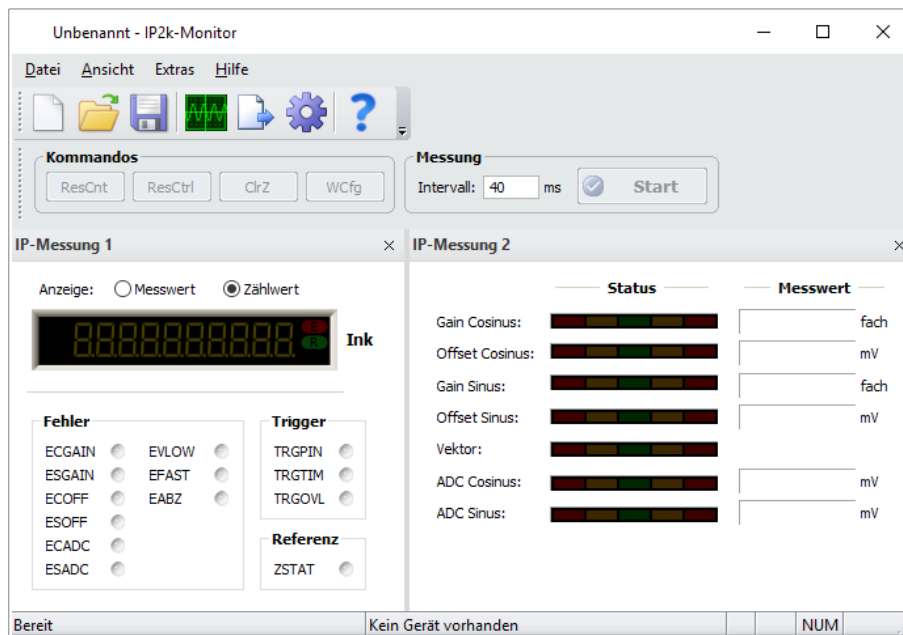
Unbenannt - IP2k-Monitor

Datei Ansicht Extras Hilfe

Kommandos
ResCnt ResCtrl ClrZ WCfg

Messung
Intervall: 40 ms Start

IP-Messung 1 ×

Anzeige: Messwert Zählwert

E
R
Ink

Fehler
ECGAIN EVLOW
ESGAIN EFAST
ECOFF EABZ
ESOFF
ECADC
ESADC

Trigger
TRGPIN
TRGTIM
TRGOVL

Referenz
ZSTAT

IP-Messung 2 ×

Status Messwert

Gain Cosinus: fach
Offset Cosinus: mV
Gain Sinus: fach
Offset Sinus: mV
Vektor:
ADC Cosinus: mV
ADC Sinus: mV

Bereit | Kein Gerät vorhanden | NUM